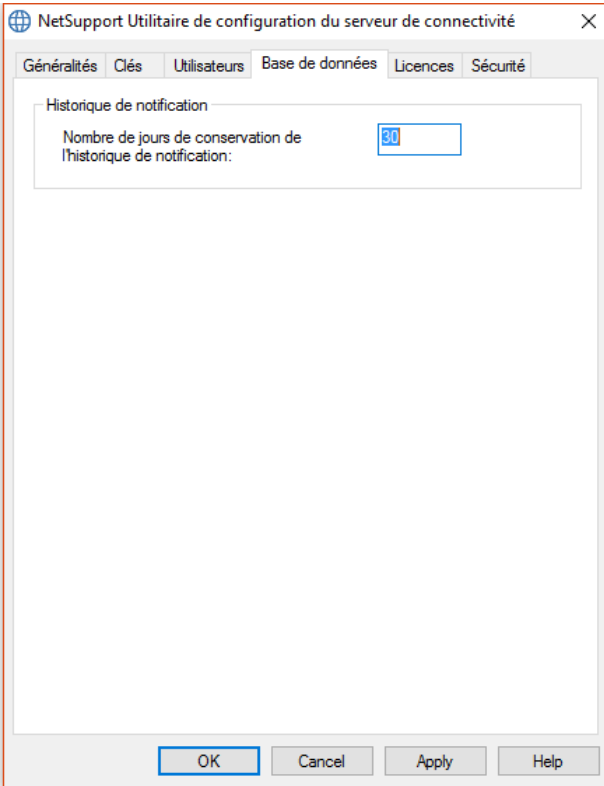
NetSupport Utilitaire de configuration du serveur de connectivité

Généralités | Clés | Utilisateurs | Base de données | Licences | Sécurité

Historique de notification

Nombre de jours de conservation de l'historique de notification:

30

OK | Cancel | Apply | Help